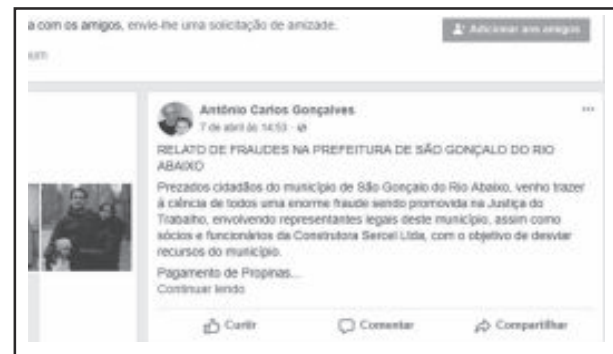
a com os amigos, envie-me uma solicitação de amizade.

Adicionar aos amigos

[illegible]

Antônio Carlos Gonçalves
7 de abril às 14:53 · 

···

RELATO DE FRAUDES NA PREFEITURA DE SÃO GONÇALO DO RIO ABAIXO

Prezados cidadãos do município de São Gonçalo do Rio Abaixo, venho trazer à ciência de todos uma enorme fraude sendo promovida na Justiça do Trabalho, envolvendo representantes legais deste município, assim como sócios e funcionários da Construtora Sercel Ltda, com o objetivo de desviar recursos do município.

Pagamento de Propinas...
Continuar lendo

Curtir

Comentar

Compartilhar